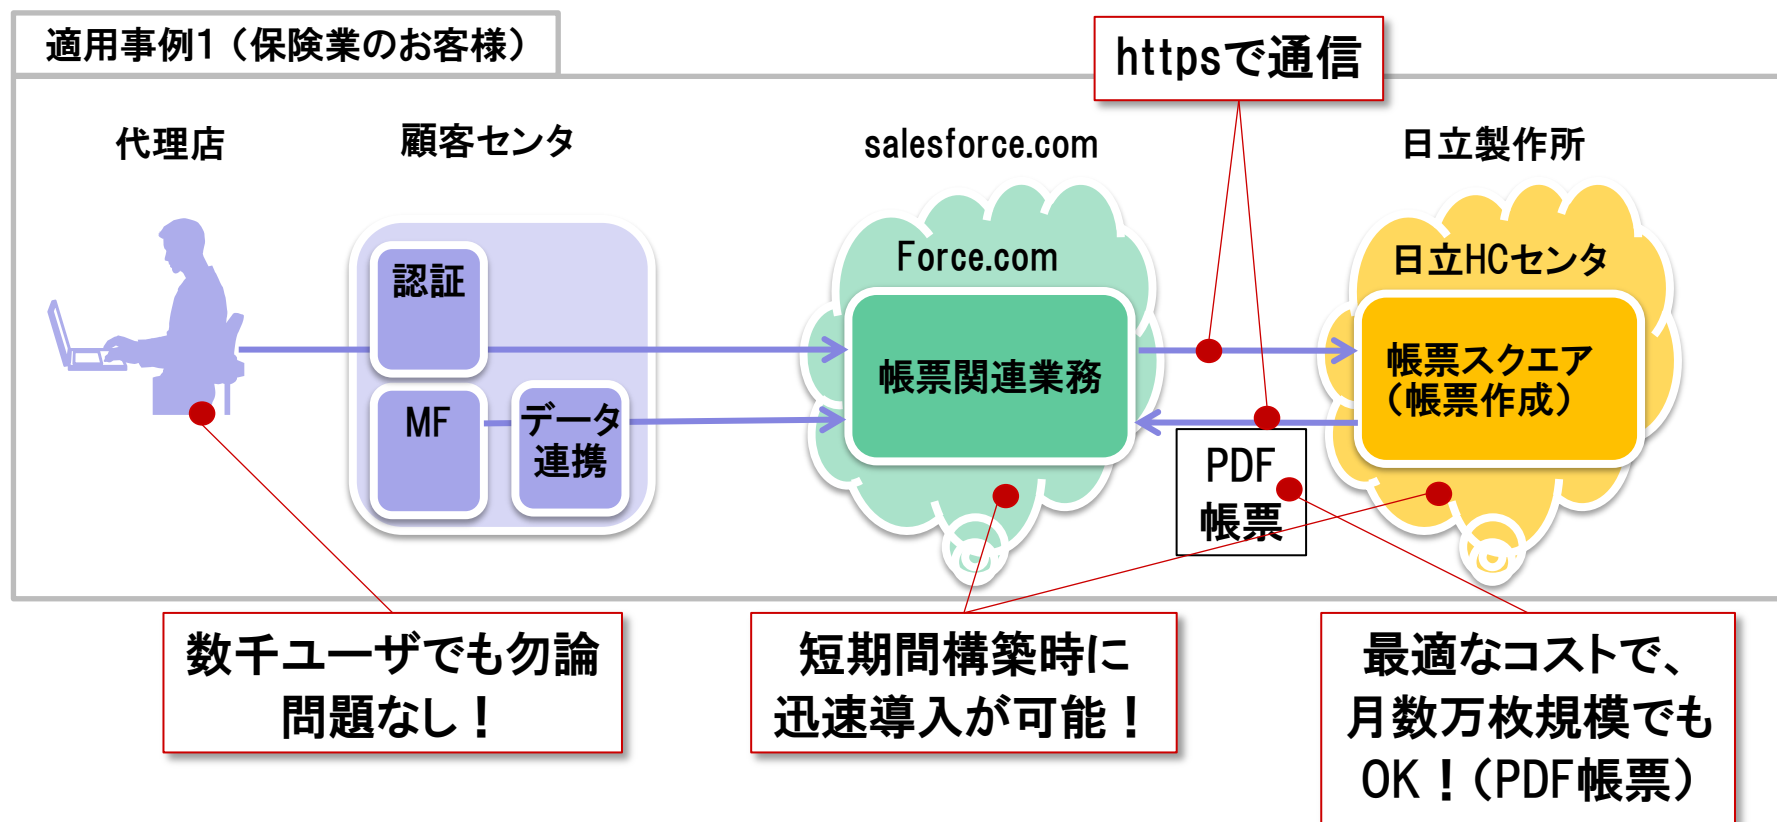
適用事例1（保険業のお客様）

httpsで通信

代理店

顧客センタ

salesforce.com

日立製作所

認証

MF

データ連携

Force.com

帳票関連業務

日立HCセンタ

帳票スクエア（帳票作成）

PDF帳票

数千ユーザでも勿論問題なし！

短期間構築時に迅速導入が可能！

最適なコストで、月数万枚規模でもOK！（PDF帳票）